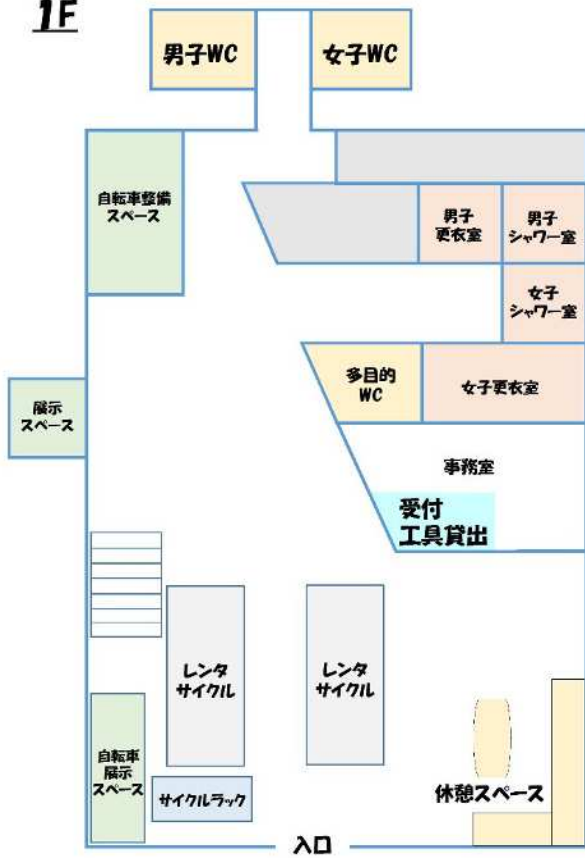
1F

男子WC

女子WC

自転車整備スペース

男子更衣室

男子シャワー室

女子シャワー室

展示スペース

多目的WC

女子更衣室

事務室

受付
工具貸出

レンタサイクル

レンタサイクル

自転車展示スペース

サイクルラック

休憩スペース

入口